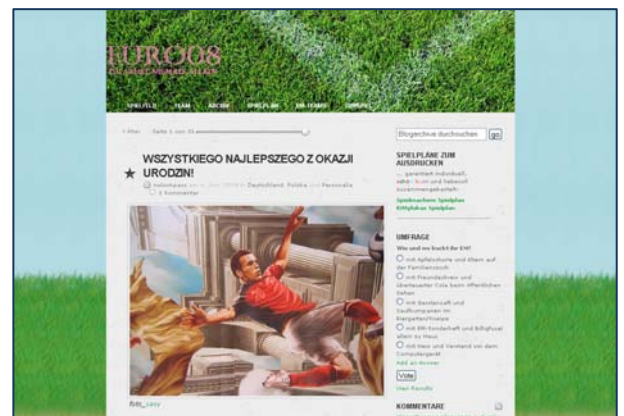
EURO08

SPIELFELD TEAM ARCHIV SPIELPLAN EM-TEAMS IMPRESSUM

« Ältere Seite 1 von 33

WSZYSTKIEGO NAJLEPSZEGO Z OKAZJI URODZIN!

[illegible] Deutschland, Polska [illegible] Personalia
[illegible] Kommentar

Blogarchive durchsuchen go

SPIELPLÄNE ZUM AUSDRUCKEN

... garantiert individuell, sehr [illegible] und nebenbei zusammengebastelt:

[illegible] Spielplan
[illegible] Spielplan

UMFRAGE

Was und wo trackt ihr EM?

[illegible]
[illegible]
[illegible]
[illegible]
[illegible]

Vote

View Results

KOMMENTARE